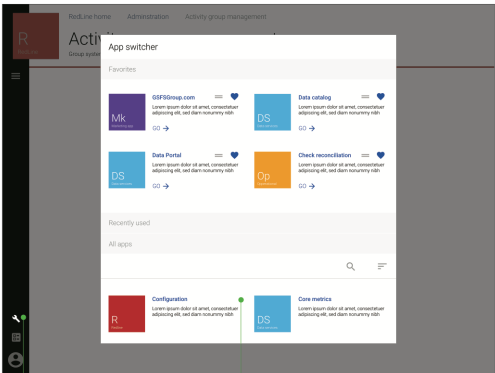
RedLine home Administration Activity group management

R

Activi

Group syste

App switcher

Favorites

Mk

GSFSGroup.com

Lorem ipsum dolor sit amet, consectetuer adipiscing elit, sed diam nonummy nibh

GO →

DS

Data catalog

Lorem ipsum dolor sit amet, consectetuer adipiscing elit, sed diam nonummy nibh

GO →

DS

Data Portal

Lorem ipsum dolor sit amet, consectetuer adipiscing elit, sed diam nonummy nibh

GO →

Op

Check reconciliation

Lorem ipsum dolor sit amet, consectetuer adipiscing elit, sed diam nonummy nibh

GO →

Recently used

All apps

R

Configuration

Lorem ipsum dolor sit amet, consectetuer adipiscing elit, sed diam nonummy nibh

DS

Core metrics

Lorem ipsum dolor sit amet, consectetuer adipiscing elit, sed diam nonummy nibh